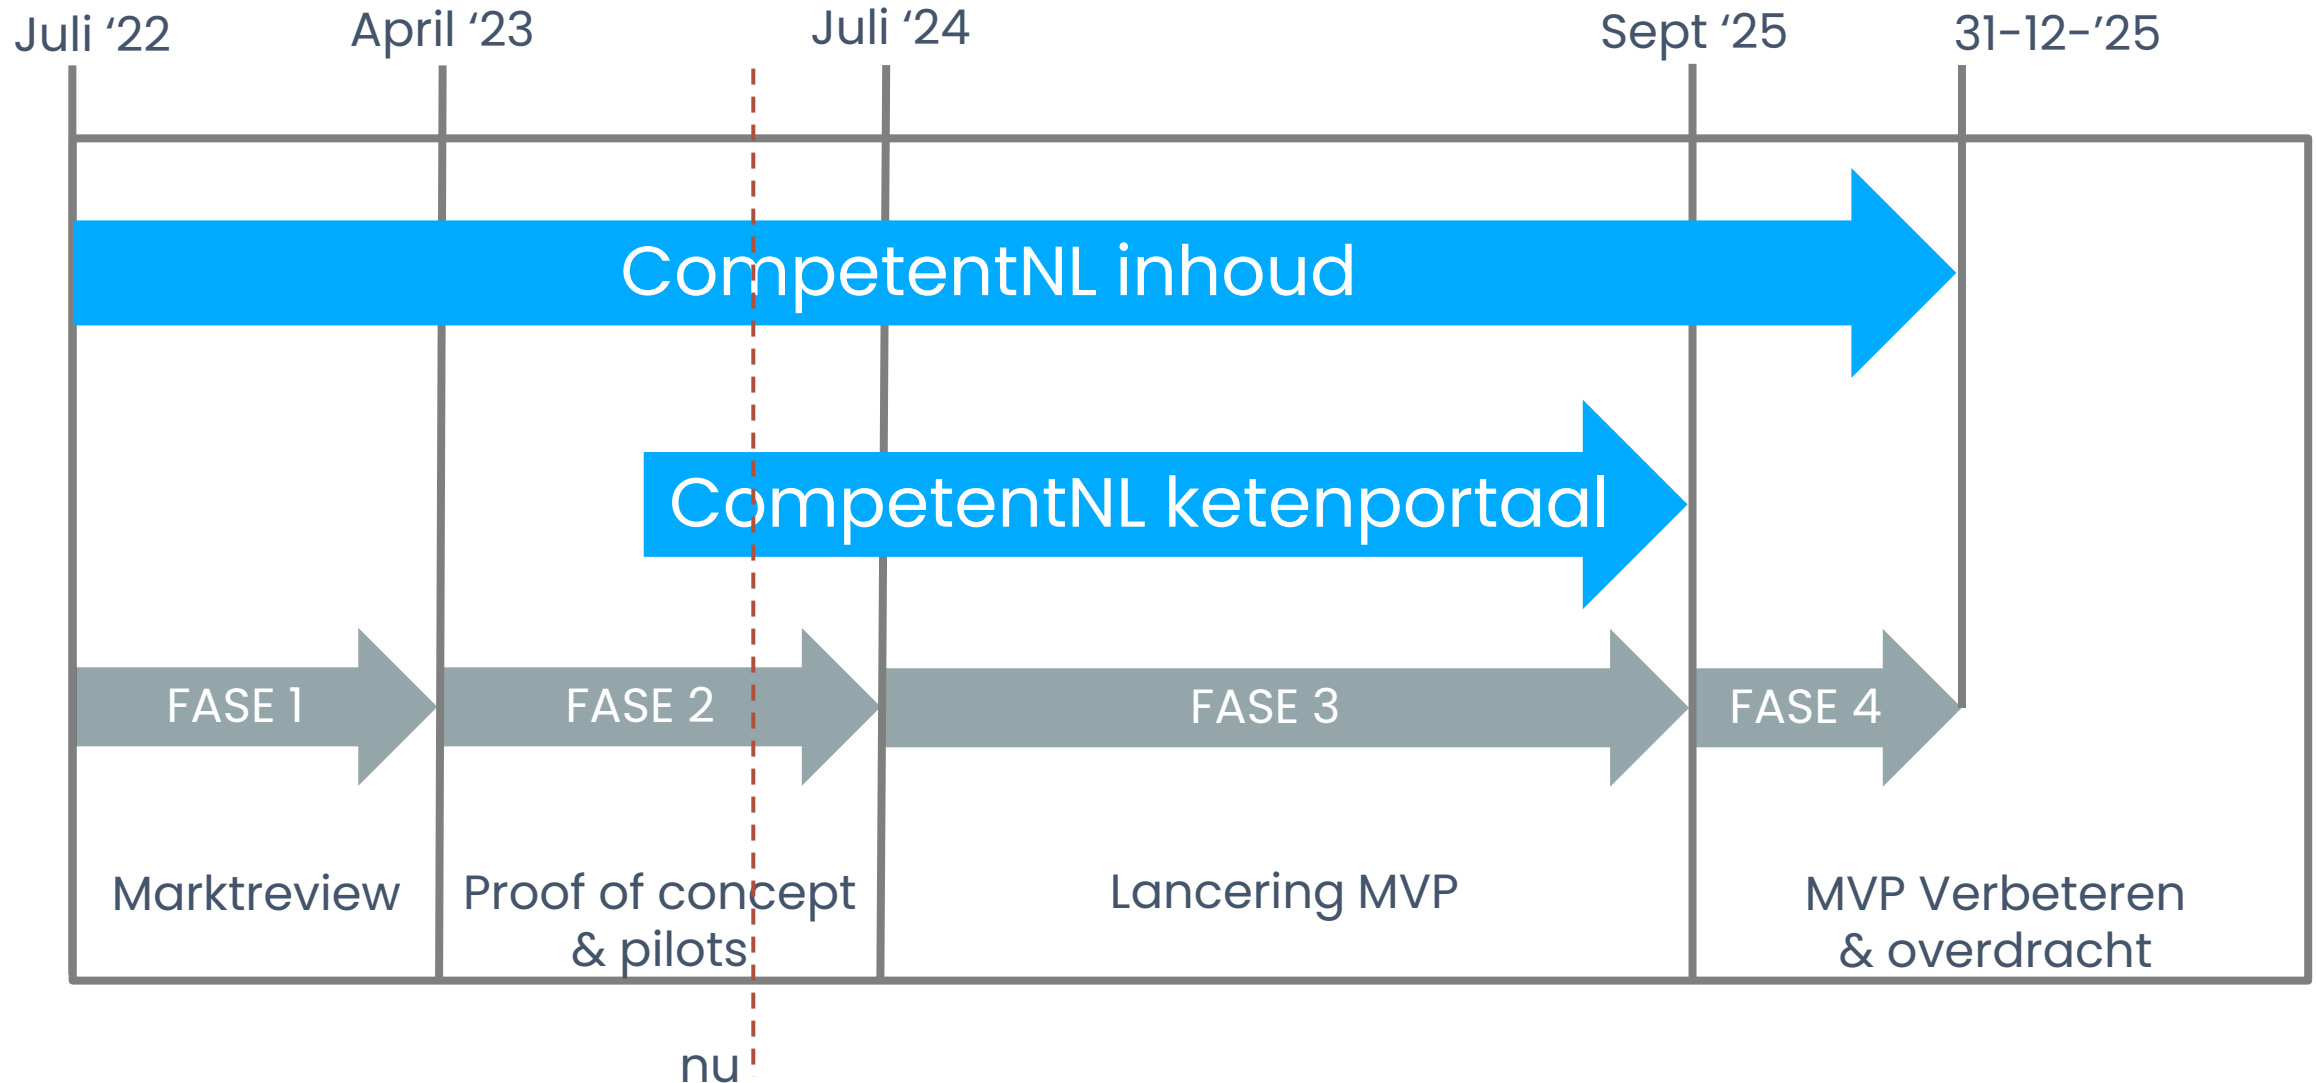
Juli ‘22 April ‘23 Juli ‘24 Sept ‘25 31-12-’25

CompetentNL inhoud

CompetentNL ketenportaal

FASE 1 FASE 2 FASE 3 FASE 4

Marktreview

Proof of concept & pilots

Lancering MVP

MVP Verbeteren & overdracht

nu